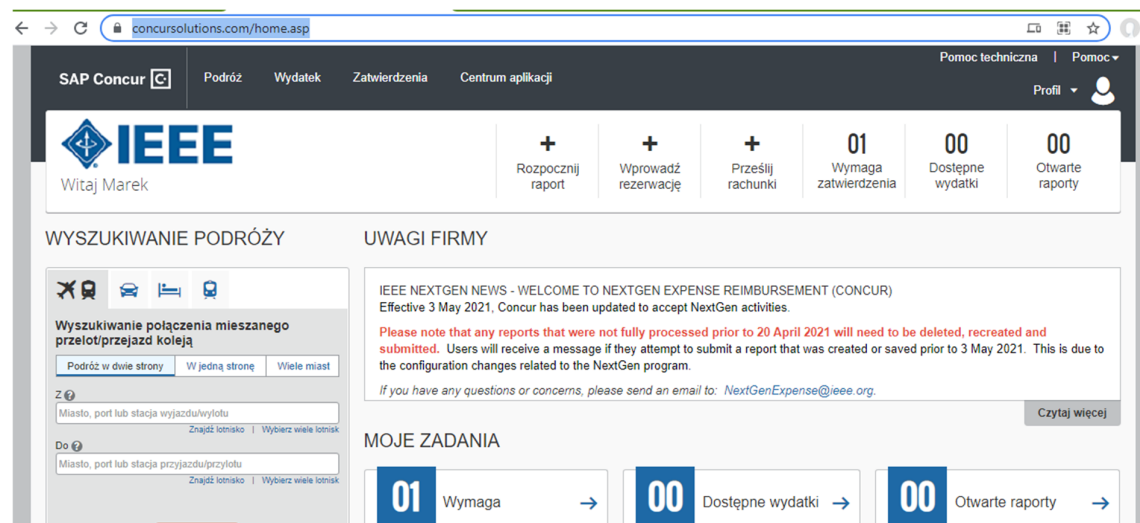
concursolutions.com/home.asp

Pomoc techniczna | Pomoc

SAP Concur Podróż Wydatek Zatwierdzenia Centrum aplikacji

Profil

IEEE
Witaj Marek

+ Rozpocznij raport
+ Wprowadź rezerwację
+ Prześlij rachunki
01 Wymaga zatwierdzenia
00 Dostępne wydatki
00 Otwarte raporty

WYSZUKIWANIE PODRÓŻY

Wyszukiwanie połączenia mieszanego przelot/przejazd koleją

Podróż w dwie strony | W jedną stronę | Wiele miast

Z
Miasto, port lub stacja wyjazdu/wylotu
Znajdź lotnisko | Wybierz wiele lotnisk

Do
Miasto, port lub stacja przyjazdu/przylotu
Znajdź lotnisko | Wybierz wiele lotnisk

UWAGI FIRMY

IEEE NEXTGEN NEWS - WELCOME TO NEXTGEN EXPENSE REIMBURSEMENT (CONCUR)
Effective 3 May 2021, Concur has been updated to accept NextGen activities.

Please note that any reports that were not fully processed prior to 20 April 2021 will need to be deleted, recreated and submitted. Users will receive a message if they attempt to submit a report that was created or saved prior to 3 May 2021. This is due to the configuration changes related to the NextGen program.

If you have any questions or concerns, please send an email to: NextGenExpense@ieee.org.

Czytaj więcej

MOJE ZADANIA

01 Wymaga
00 Dostępne wydatki
00 Otwarte raporty